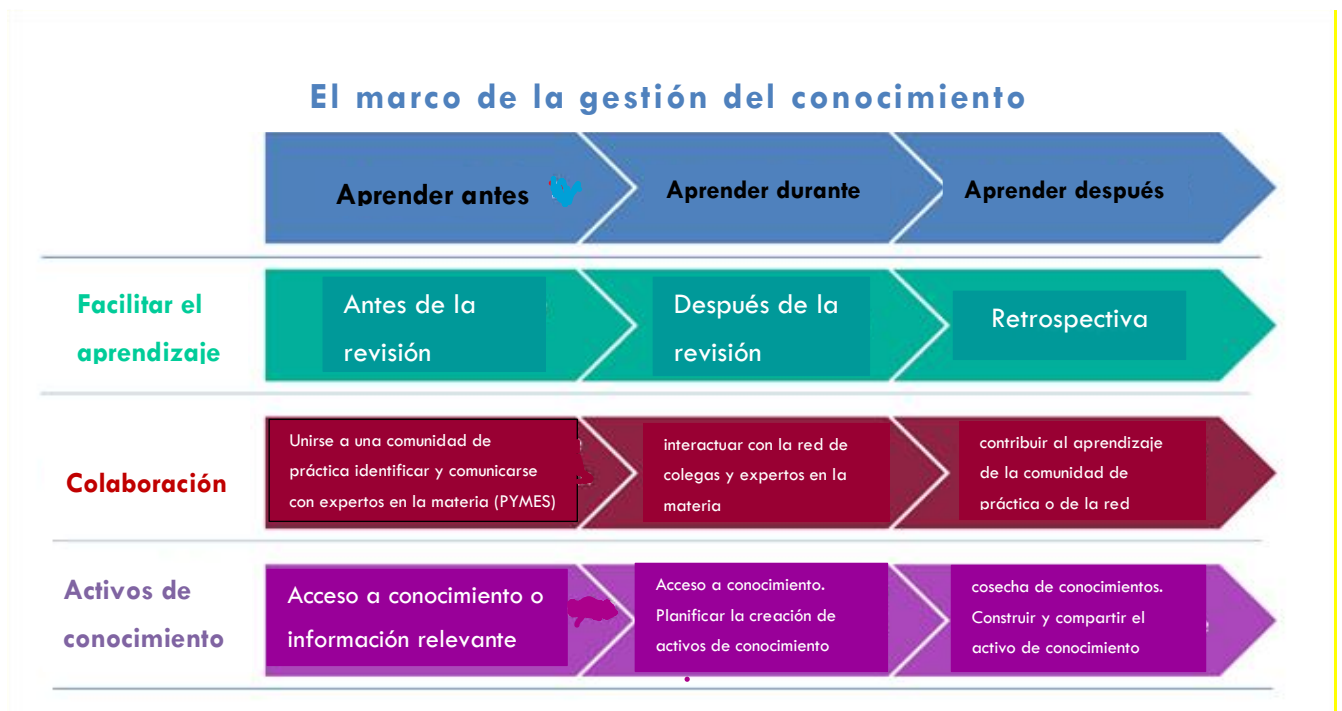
El marco de la gestión del conocimiento

Aprender antes

Aprender durante

Aprender después

Facilitar el aprendizaje

Antes de la revisión

Después de la revisión

Retrospectiva

Colaboración

Unirse a una comunidad de práctica identificar y comunicarse con expertos en la materia (PYMES)

interactuar con la red de colegas y expertos en la materia

contribuir al aprendizaje de la comunidad de práctica o de la red

Activos de conocimiento

Acceso a conocimiento o información relevante

Acceso a conocimiento. Planificar la creación de activos de conocimiento

cosecha de conocimientos. Construir y compartir el activo de conocimiento